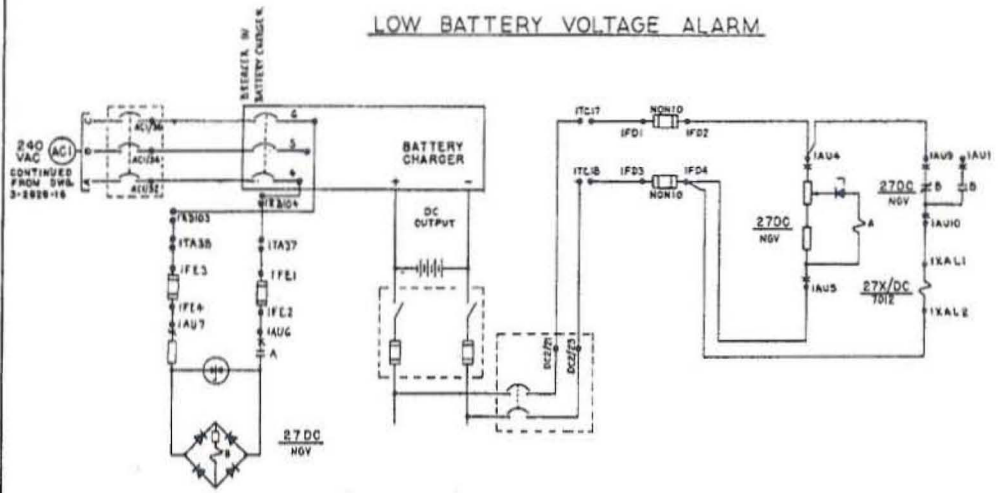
LOW BATTERY VOLTAGE ALARM

BREAKER IN BATTERY CHARGER

240 VAC

AC1

CONTINUED FROM DWG. 3-2820-16

AC1/36

AC1/34

AC1/32

6

5

4

BATTERY CHARGER

+

−

1RB103

1RB104

1TA38

1TA37

1FE3

1FE1

1FE4

1FE2

1AU7

1AU6

A

B

27DC
NGV

DC OUTPUT

DC2/21

DC2/23

1TC17

1TC18

1FD1

1FD2

1FD3

1FD4

NON10

NON10

1AU4

27DC
NGV

A

1AU5

1AU9

1AU1

27DC
NGV

B

B

1AU10

1XAL1

27X/DC
7012

1XAL2